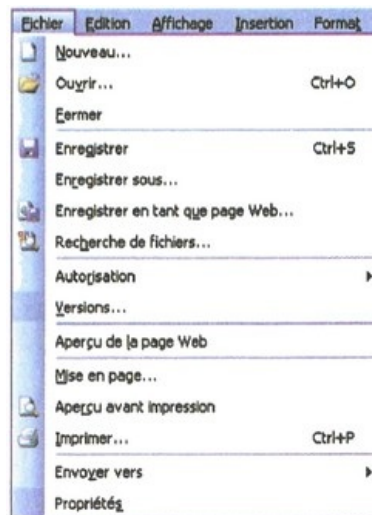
Fichier Edition Affichage Insertion Format

Nouveau...
Ouvrir... Ctrl+O
Fermer
Enregistrer Ctrl+S
Enregistrer sous...
Enregistrer en tant que page Web...
Recherche de fichiers...
Autorisation
Versions...
Aperçu de la page Web
Mise en page...
Apercu avant impression
Imprimer... Ctrl+P
Envoyer vers
Propriétés